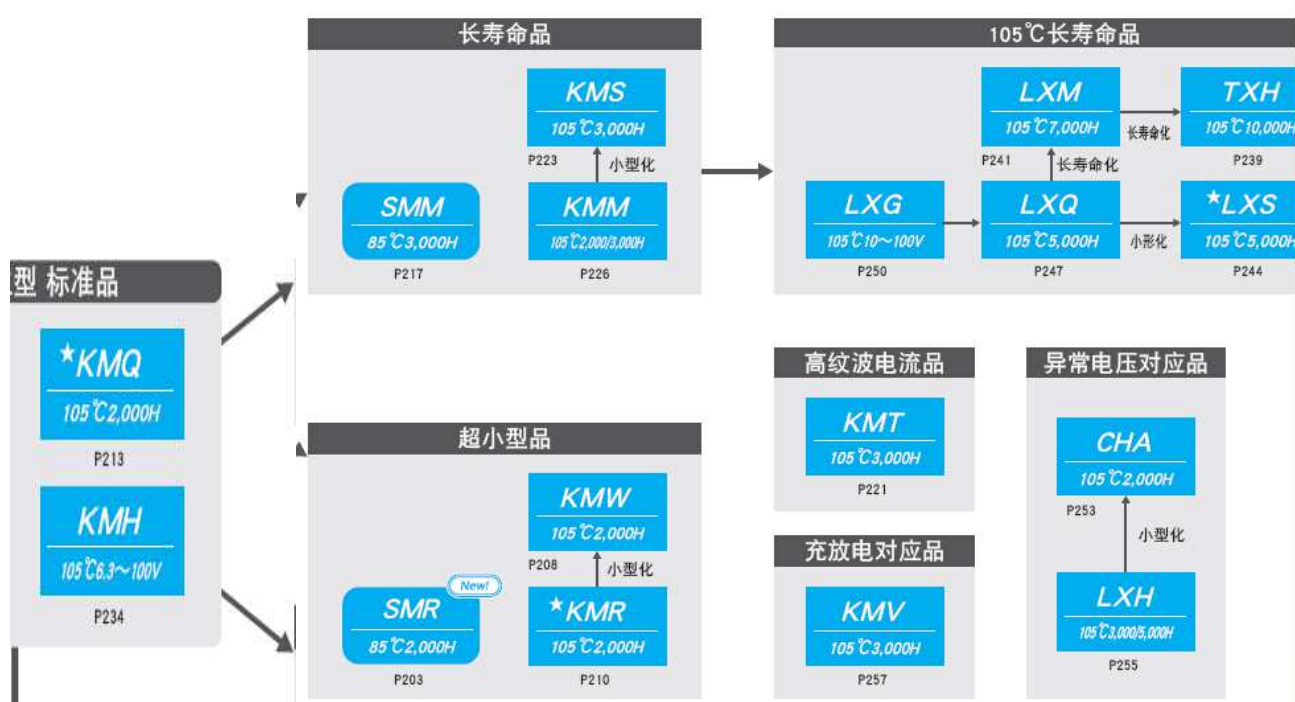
型 标准品

★KMQ
105℃2,000H
P213

KMH
105℃6.3～100V
P234

长寿命品

KMS
105℃3,000H
P223

小型化

SMM
85℃3,000H
P217

KMM
105℃2,000/3,000H
P226

105℃长寿命品

LXM
105℃7,000H
P241

长寿命化

TXH
105℃10,000H
P239

长寿命化

LXG
105℃10～100V
P250

LXQ
105℃5,000H
P247

小形化

★LXS
105℃5,000H
P244

超小型品

KMW
105℃2,000H
P208

小型化

New!

SMR
85℃2,000H
P203

★KMR
105℃2,000H
P210

高纹波电流品

KMT
105℃3,000H
P221

充放电对应品

KMV
105℃3,000H
P257

异常电压对应品

CHA
105℃2,000H
P253

小型化

LXH
105℃3,000/5,000H
P255